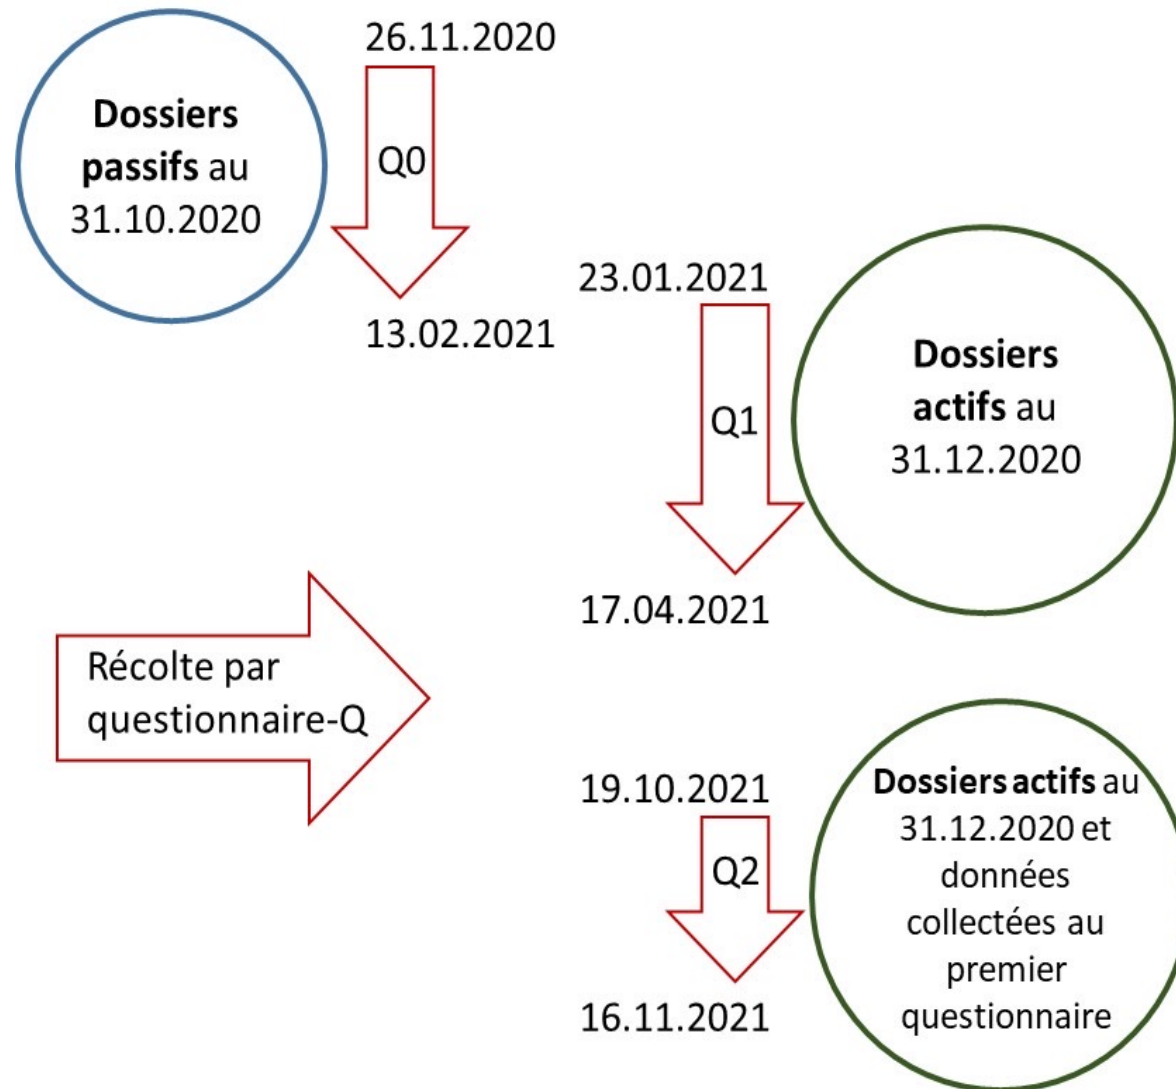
**Dossiers passifs** au 31.10.2020

26.11.2020

Q0

13.02.2021

23.01.2021

Q1

17.04.2021

**Dossiers actifs** au 31.12.2020

Récolte par questionnaire-Q

19.10.2021

Q2

16.11.2021

**Dossiers actifs** au 31.12.2020 et données collectées au premier questionnaire